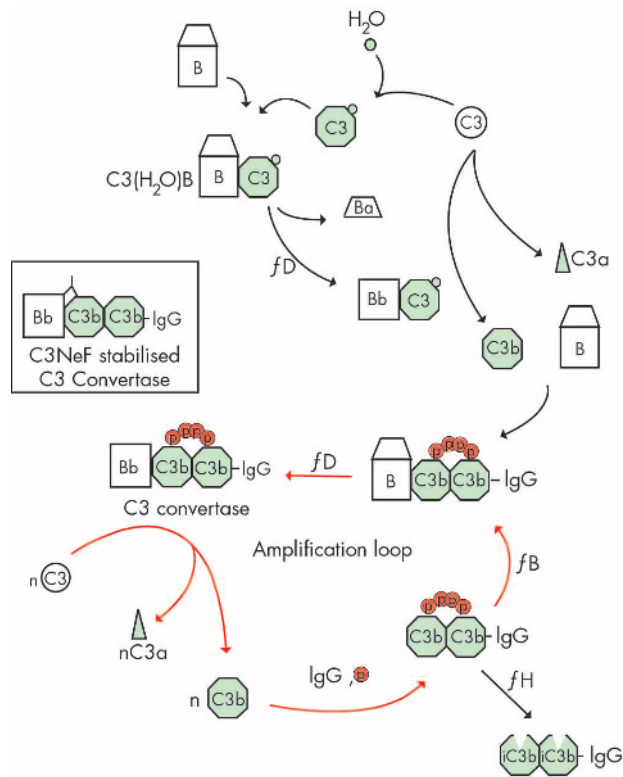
$H_2O$

B

C3

C3

$C3(H_2O)B$ B C3

Ba

fD

C3a

Bb C3b C3b -IgG
C3NeF stabilised
C3 Convertase

Bb C3

C3b

B

P P P P
Bb C3b C3b -IgG
C3 convertase

fD

P P P P
B C3b C3b - IgG

Amplification loop

n C3

fB

nC3a

P P P P
C3b C3b -IgG

n C3b

IgG , P

fH

iC3b iC3b - IgG